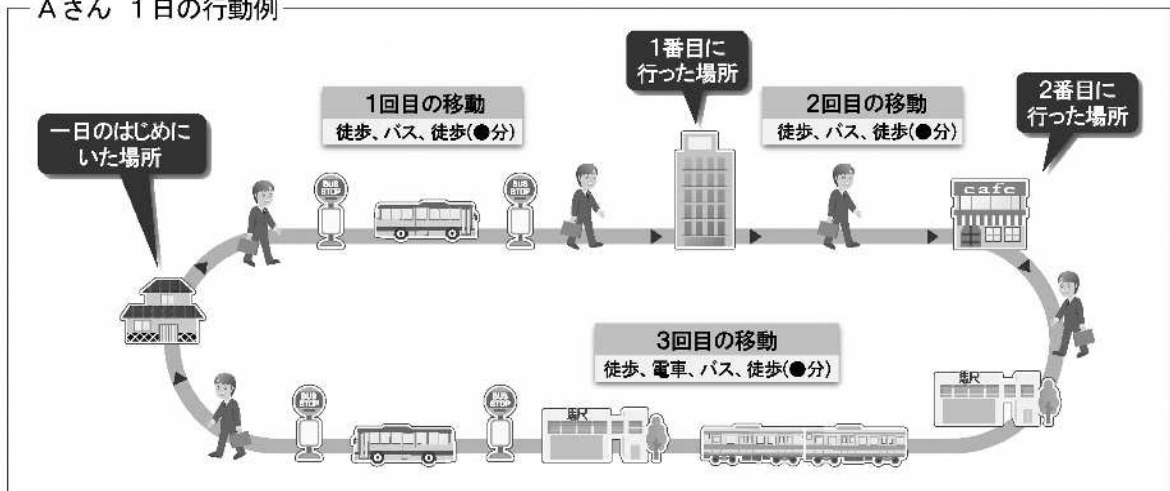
Aさん 1日の行動例

一日のはじめにいた場所

1回目の移動
徒歩、バス、徒歩(●分)

BUS STOP

BUS STOP

1番目に行った場所

2回目の移動
徒歩、バス、徒歩(●分)

2番目に行った場所

cafe

3回目の移動
徒歩、電車、バス、徒歩(●分)

BUS STOP

BUS STOP

駅

駅